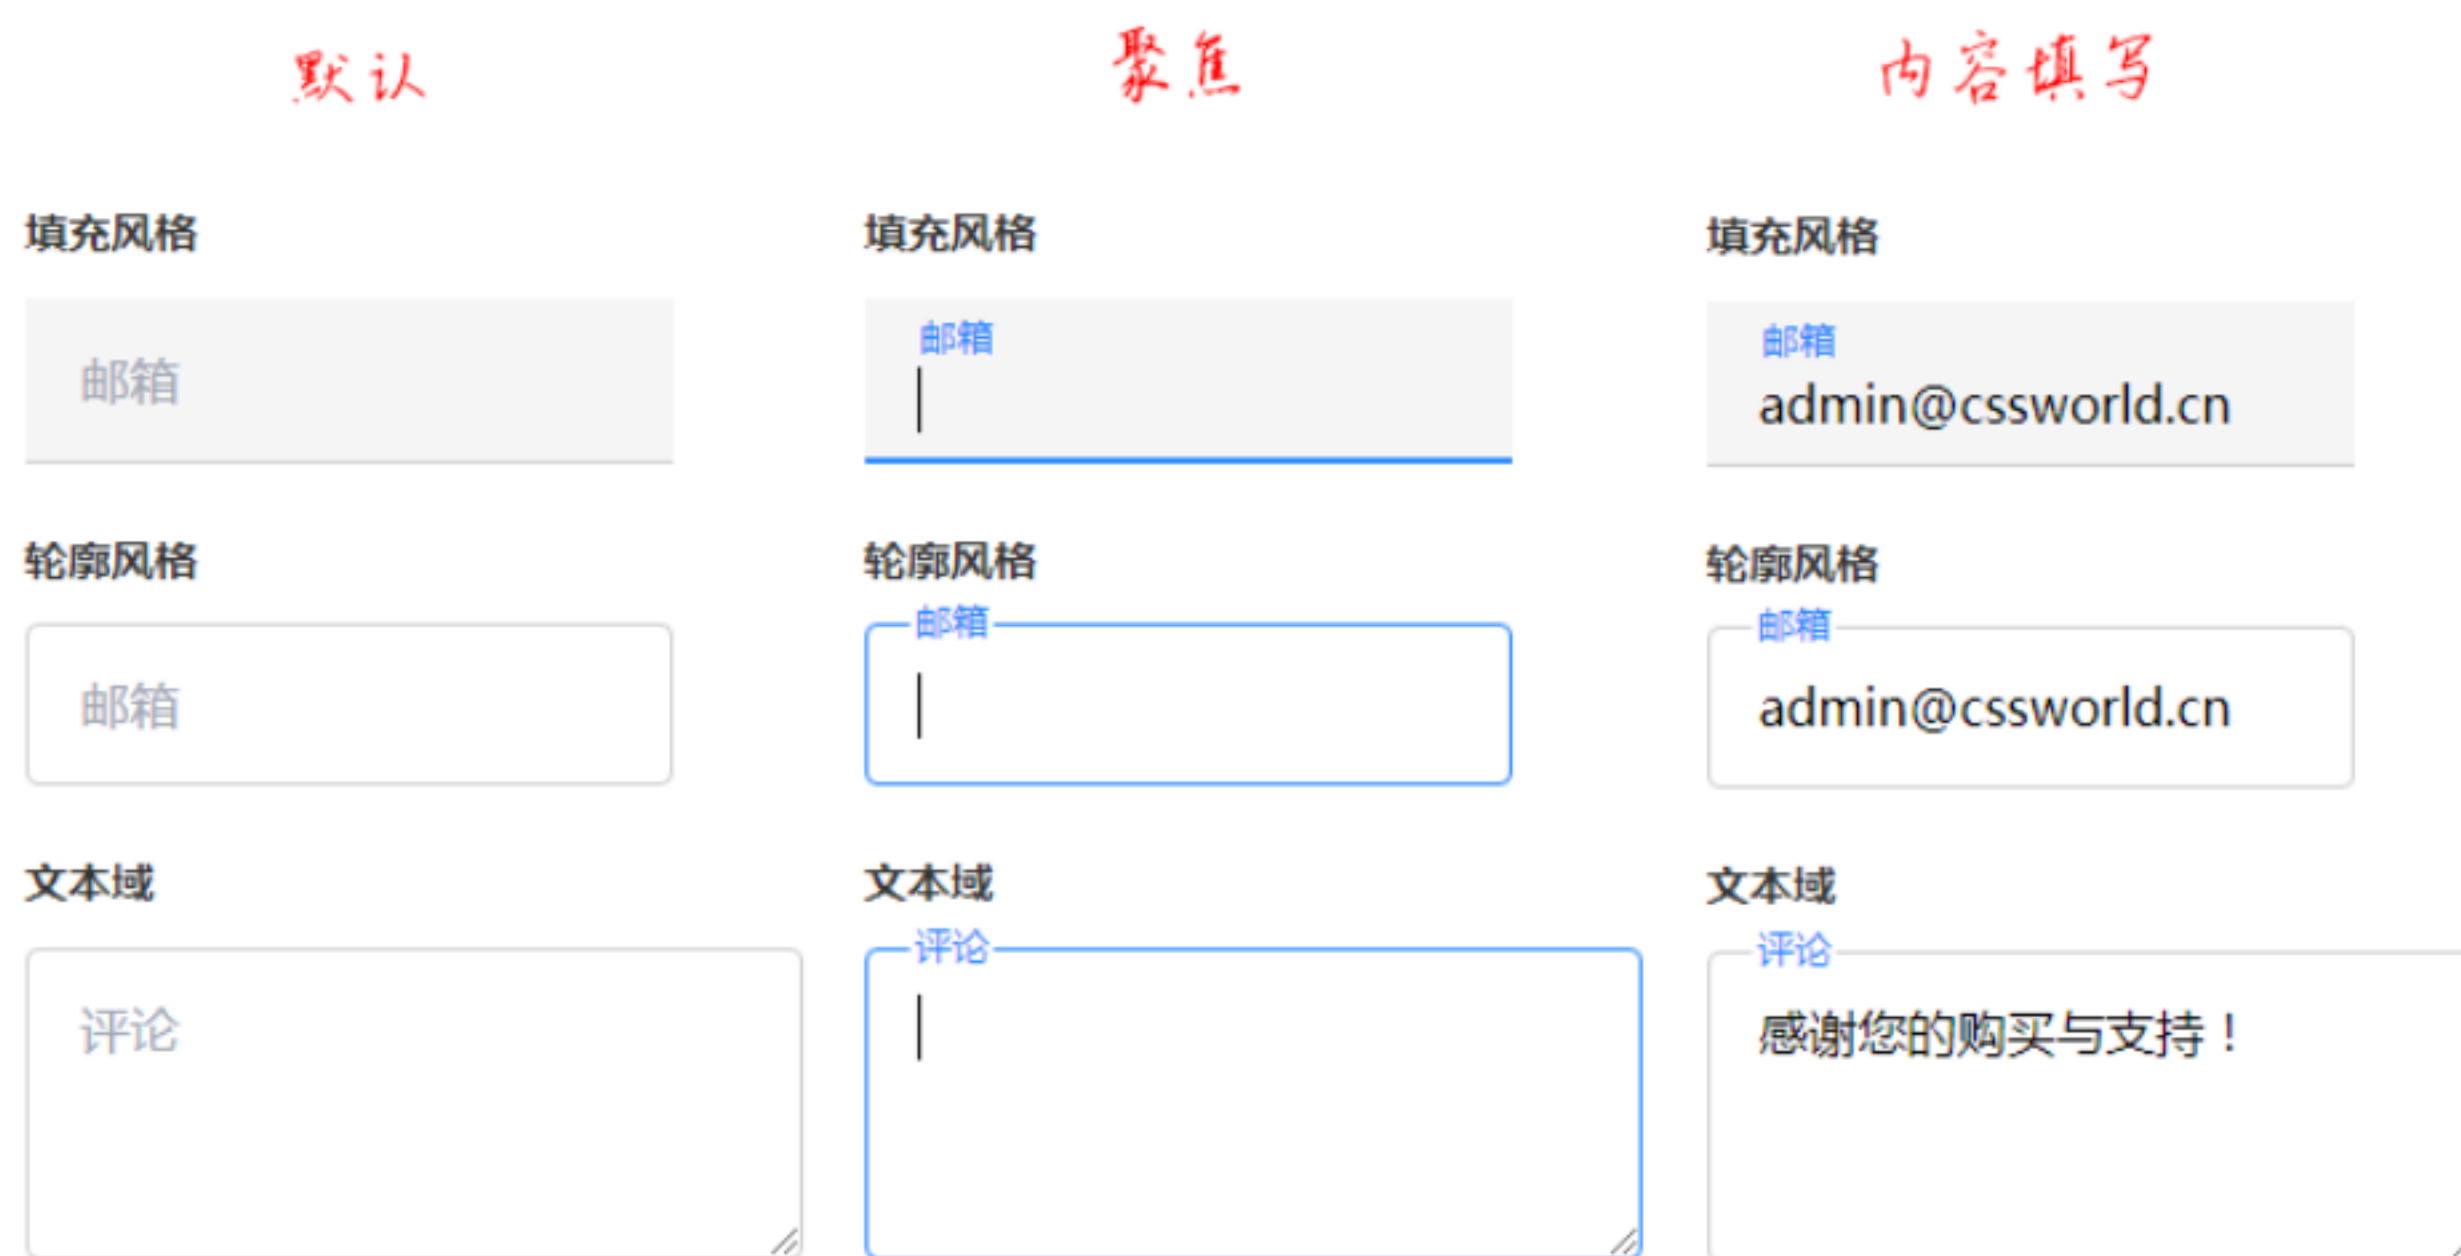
默认

填充风格

邮箱

轮廓风格

邮箱

文本域

评论

聚焦

填充风格

邮箱

轮廓风格

邮箱

文本域

评论

内容填写

填充风格

邮箱

admin@cssworld.cn

轮廓风格

邮箱

admin@cssworld.cn

文本域

评论

感谢您的购买与支持！